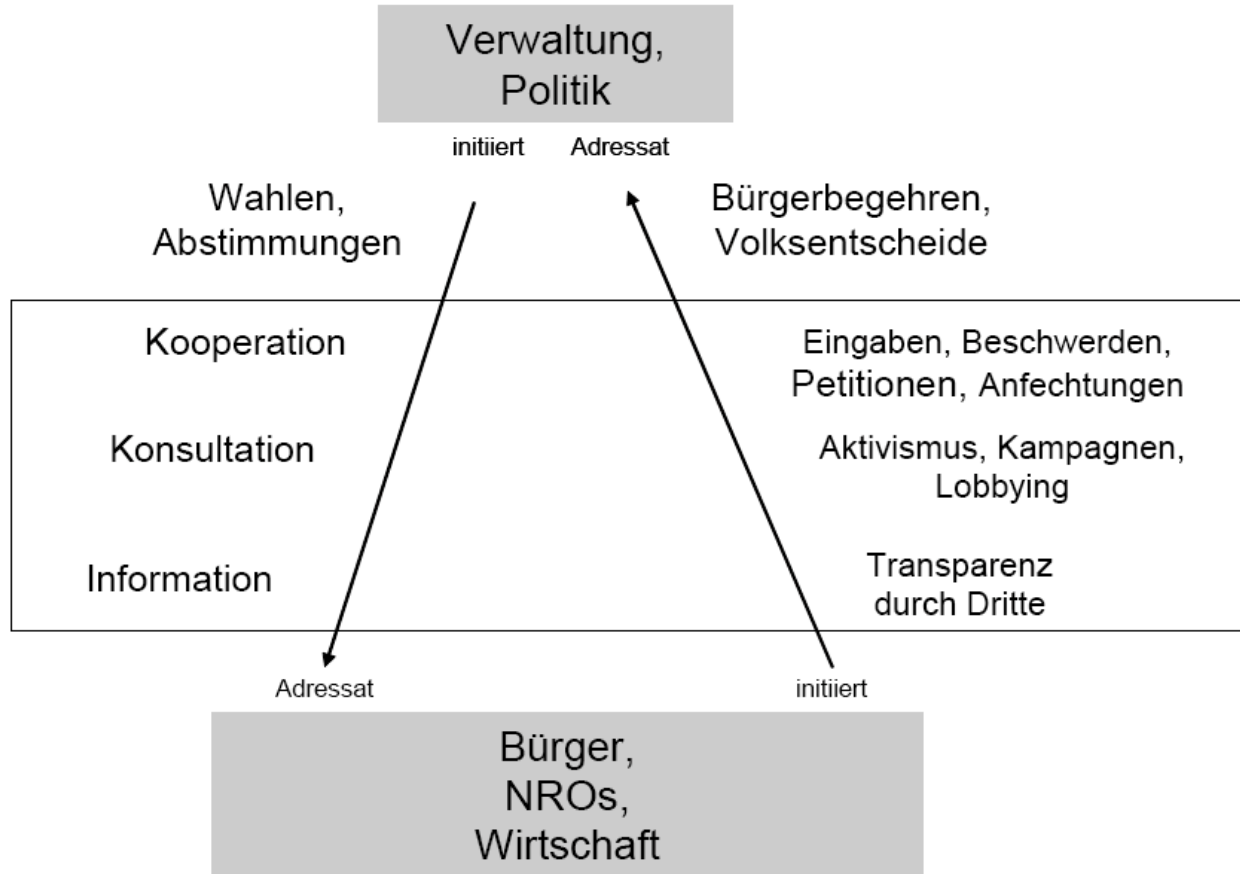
Verwaltung, Politik

initiiert Adressat

Wahlen, Abstimmungen

Bürgerbegehren, Volksentscheide

Kooperation

Eingaben, Beschwerden, Petitionen, Anfechtungen

Konsultation

Aktivismus, Kampagnen, Lobbying

Information

Transparenz durch Dritte

Adressat

initiiert

Bürger, NROs, Wirtschaft